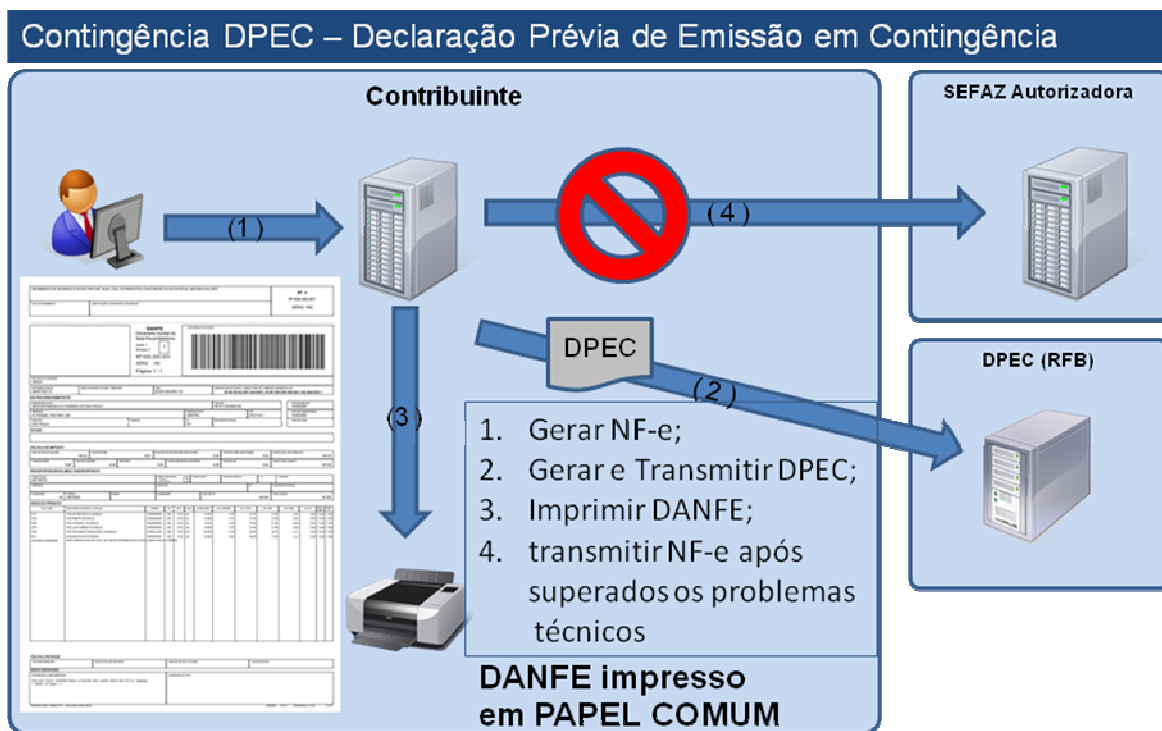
Contingência DPEC – Declaração Prévia de Emissão em Contingência

Contribuinte

SEFAZ Autorizadora

(1)

(4)

DPEC

(2)

DPEC (RFB)

(3)

1. Gerar NF-e;
2. Gerar e Transmitir DPEC;
3. Imprimir DANFE;
4. transmitir NF-e após superados os problemas técnicos

DANFE impresso em PAPEL COMUM